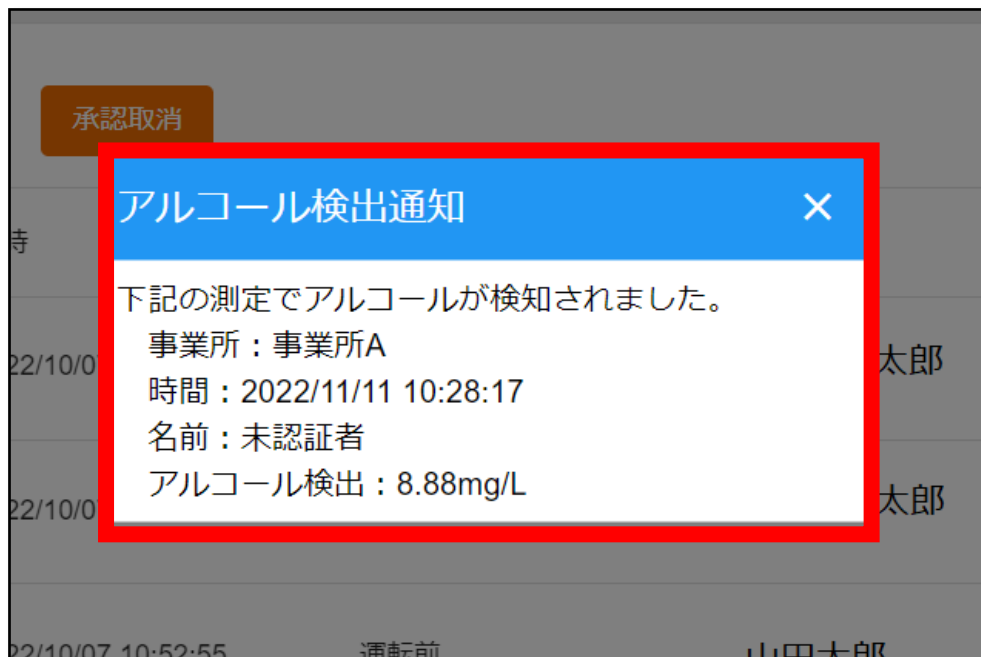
承認取消

時

22/10/0

22/10/0

22/10/07 10:52:55 運転前 山田太郎

太郎

太郎

アルコール検出通知 ×

下記の測定でアルコールが検知されました。
事業所：事業所A
時間：2022/11/11 10:28:17
名前：未認証者
アルコール検出：8.88mg/L